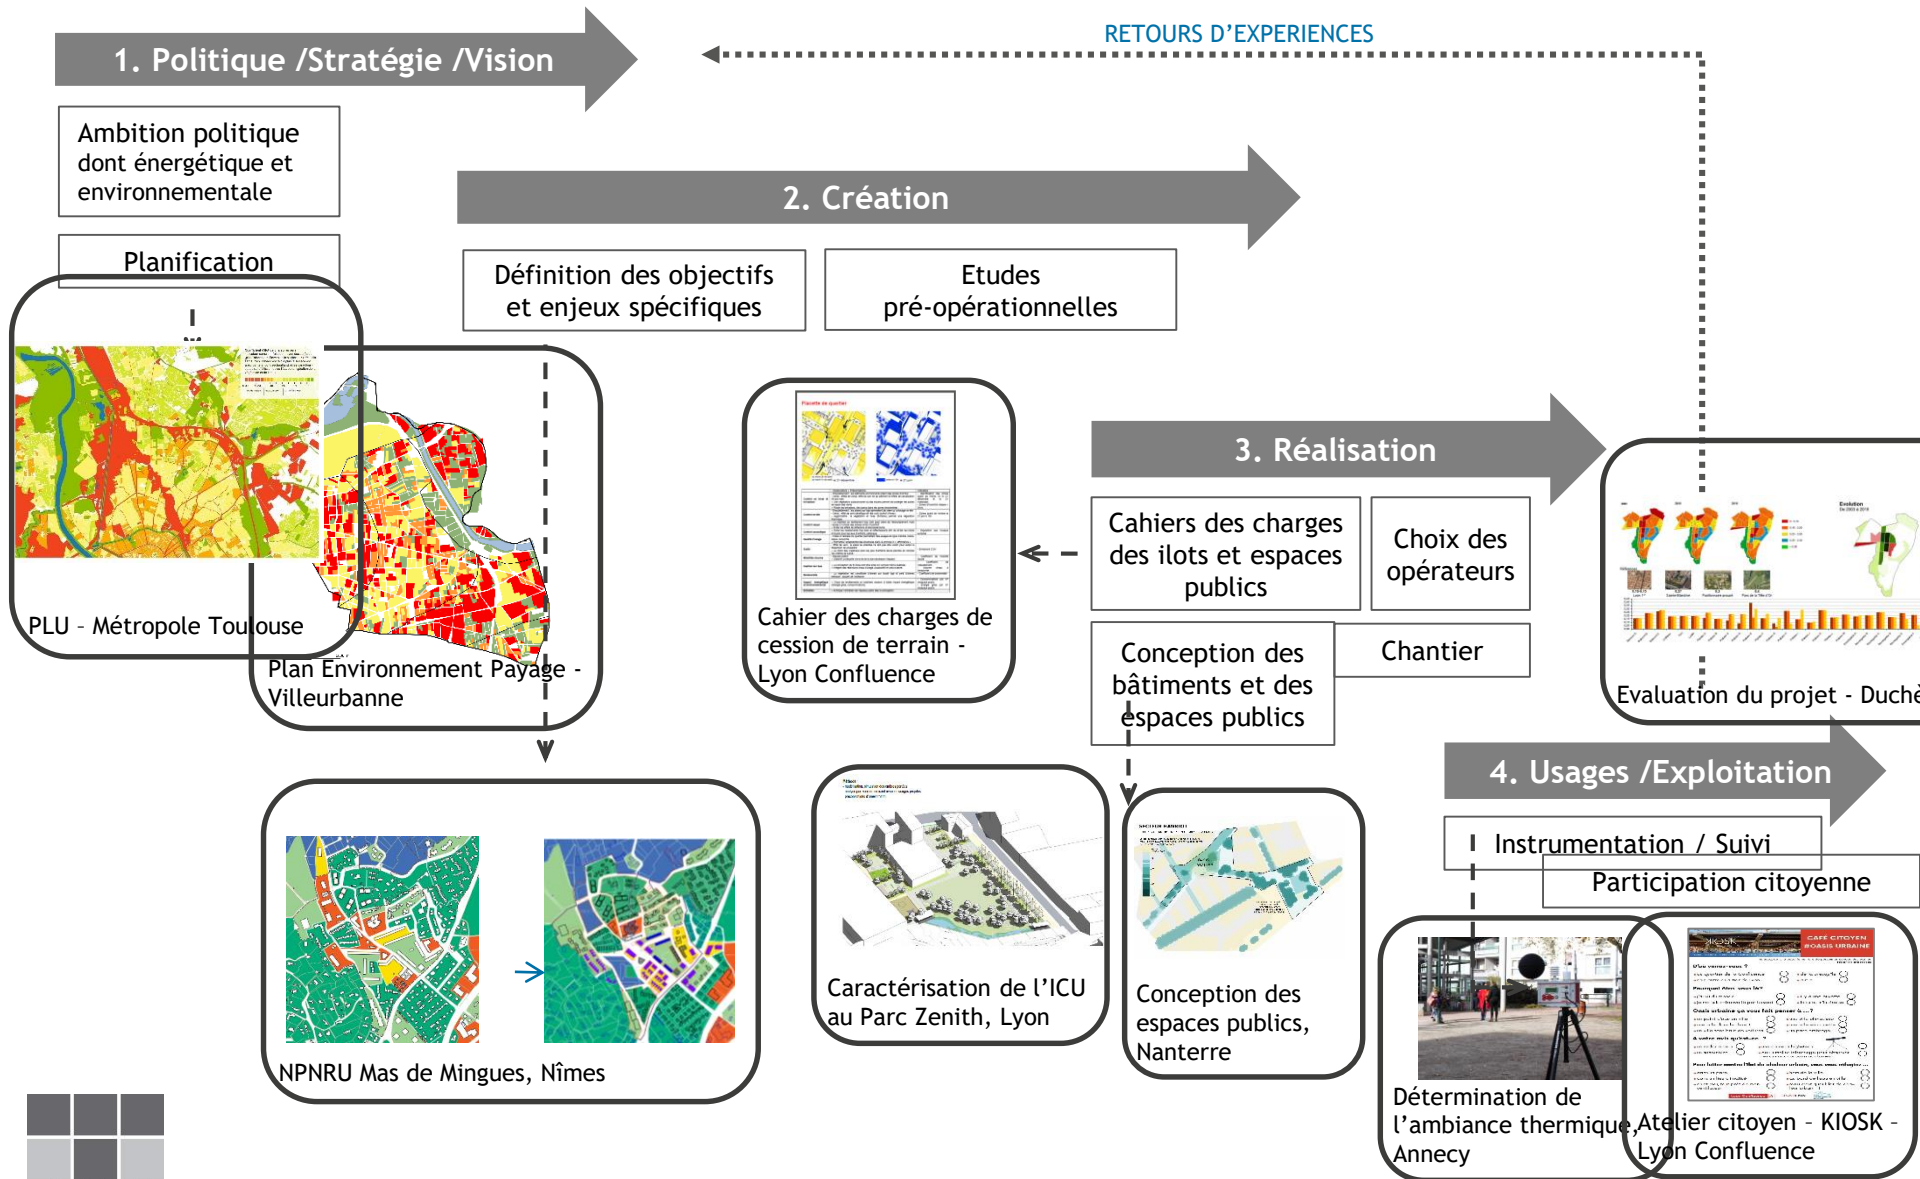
1. Politique /Stratégie /Vision

RETOURS D'EXPERIENCES

Ambition politique dont énergétique et environnementale

Planification

2. Création

Définition des objectifs et enjeux spécifiques

Etudes pré-opérationnelles

PLU – Métropole Toulouse

Plan Environnement Payage - Villeurbanne

Cahier des charges de cession de terrain - Lyon Confluence

3. Réalisation

Cahiers des charges des ilots et espaces publics

Choix des opérateurs

Conception des bâtiments et des espaces publics

Chantier

Evaluation du projet - Duch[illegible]

4. Usages /Exploitation

Instrumentation / Suivi

Participation citoyenne

NPNRU Mas de Mingues, Nîmes

Caractérisation de l'ICU au Parc Zenith, Lyon

Conception des espaces publics, Nanterre

Détermination de l'ambiance thermique, Annecy

Atelier citoyen – KIOSK - Lyon Confluence